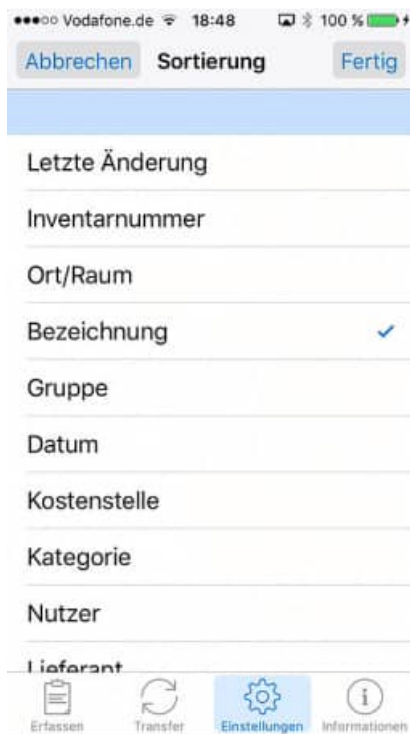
●●●○○ Vodafone.de 18:48 100 %

Abbrechen Sortierung Fertig

Letzte Änderung

Inventarnummer

Ort/Raum

Bezeichnung

Gruppe

Datum

Kostenstelle

Kategorie

Nutzer

Lieferant

Erfassen Transfer Einstellungen Informationen